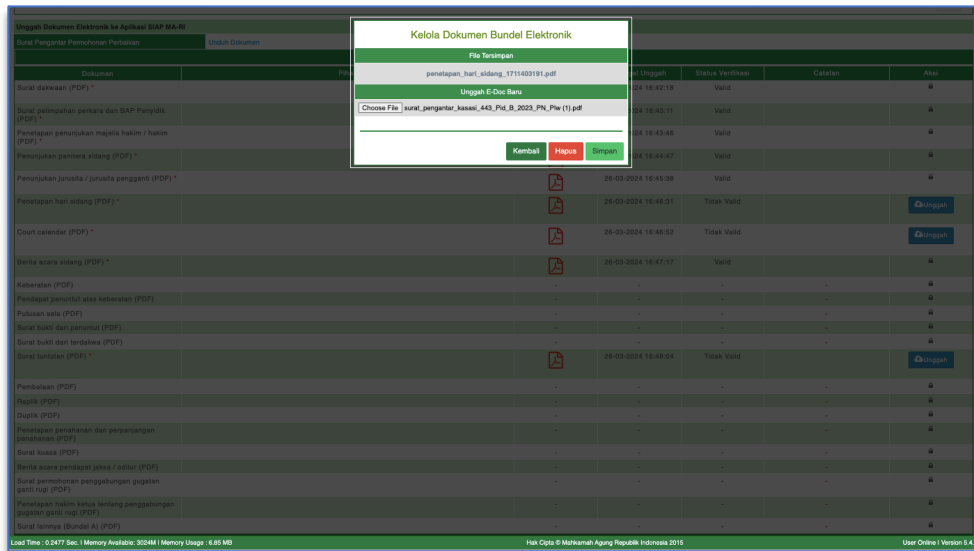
Unggah Dokumen Elektronik ke Aplikasi SIAP MA-RI

Surat Pengantar Permohonan Perbaikan | Unduh Dokumen

Kelola Dokumen Bundel Elektronik

File Tersimpan

penetapan_hari_sidang_1711403181.pdf

Unggah E-Doc Baru

Choose File surat_pengantar_kasasi_443_Pid_B_2023_PN_Plw (1).pdf

Kembali Hapus Simpan

| Dokumen | Pih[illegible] | | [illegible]l Unggah | Status Verifikasi | Catatan | Aksi |
|---|---|---|---|---|---|---|
| Surat dakwaan (PDF) * | | | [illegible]24 16:42:19 | Valid | | |
| Surat pelimpahan perkara dan BAP Penyidik (PDF) * | | | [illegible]24 16:43:11 | Valid | | |
| Penetapan penunjukan majelis hakim / hakim (PDF) * | | | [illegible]24 16:43:46 | Valid | | |
| Penunjukan panitera sidang (PDF) * | | | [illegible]24 16:44:47 | Valid | | |
| Penunjukan jurusita / jurusita pengganti (PDF) * | | | 26-03-2024 16:45:38 | Valid | | |
| Penetapan hari sidang (PDF) * | | | 26-03-2024 16:46:21 | Tidak Valid | | Unggah |
| Court calendar (PDF) * | | | 26-03-2024 16:46:52 | Tidak Valid | | Unggah |
| Berita acara sidang (PDF) * | | | 26-03-2024 16:47:17 | Valid | | |
| Keberatan (PDF) | | - | - | - | - | |
| Pendapat penuntut atas keberatan (PDF) | | - | - | - | - | |
| Putusan sela (PDF) | | - | - | - | - | |
| Surat bukti dari penuntut (PDF) | | - | - | - | - | |
| Surat bukti dari terdakwa (PDF) | | - | - | - | - | |
| Surat tuntutan (PDF) * | | | 26-03-2024 16:48:04 | Tidak Valid | | Unggah |
| Pembelaan (PDF) | | - | - | - | - | |
| Replik (PDF) | | - | - | - | - | |
| Duplik (PDF) | | - | - | - | - | |
| Penetapan penahanan dan perpanjangan penahanan (PDF) | | - | - | - | - | |
| Surat kuasa (PDF) | | - | - | - | - | |
| Berita acara pendapat jaksa / oditur (PDF) | | - | - | - | - | |
| Surat permohonan penggabungan gugatan ganti rugi (PDF) | | - | - | - | - | |
| Penetapan hakim ketua tentang penggabungan gugatan ganti rugi (PDF) | | - | - | - | - | |
| Surat lainnya (Bundel A) (PDF) | | - | - | - | - | |

Load Time : 0.2477 Sec. | Memory Available: 3024M | Memory Usage : 6.85 MB
Hak Cipta © Mahkamah Agung Republik Indonesia 2015
User Online | Version 5.4.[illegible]